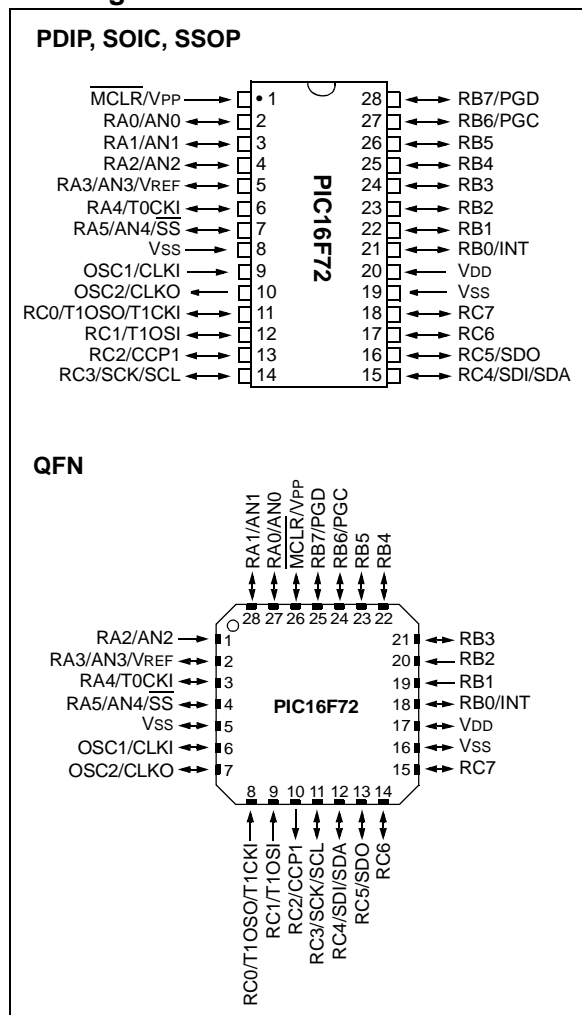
PDIP, SOIC, SSOP

$\overline{MCLR}$/VPP 1
RA0/AN0 2
RA1/AN1 3
RA2/AN2 4
RA3/AN3/VREF 5
RA4/T0CKI 6
RA5/AN4/$\overline{SS}$ 7
VSS 8
OSC1/CLKI 9
OSC2/CLKO 10
RC0/T1OSO/T1CKI 11
RC1/T1OSI 12
RC2/CCP1 13
RC3/SCK/SCL 14

28 RB7/PGD
27 RB6/PGC
26 RB5
25 RB4
24 RB3
23 RB2
22 RB1
21 RB0/INT
20 VDD
19 VSS
18 RC7
17 RC6
16 RC5/SDO
15 RC4/SDI/SDA

PIC16F72

QFN

RA1/AN1 28
RA0/AN0 27
$\overline{MCLR}$/VPP 26
RB7/PGD 25
RB6/PGC 24
RB5 23
RB4 22

RA2/AN2 1
RA3/AN3/VREF 2
RA4/T0CKI 3
RA5/AN4/$\overline{SS}$ 4
VSS 5
OSC1/CLKI 6
OSC2/CLKO 7

PIC16F72

21 RB3
20 RB2
19 RB1
18 RB0/INT
17 VDD
16 VSS
15 RC7

8 RC0/T1OSO/T1CKI
9 RC1/T1OSI
10 RC2/CCP1
11 RC3/SCK/SCL
12 RC4/SDI/SDA
13 RC5/SDO
14 RC6